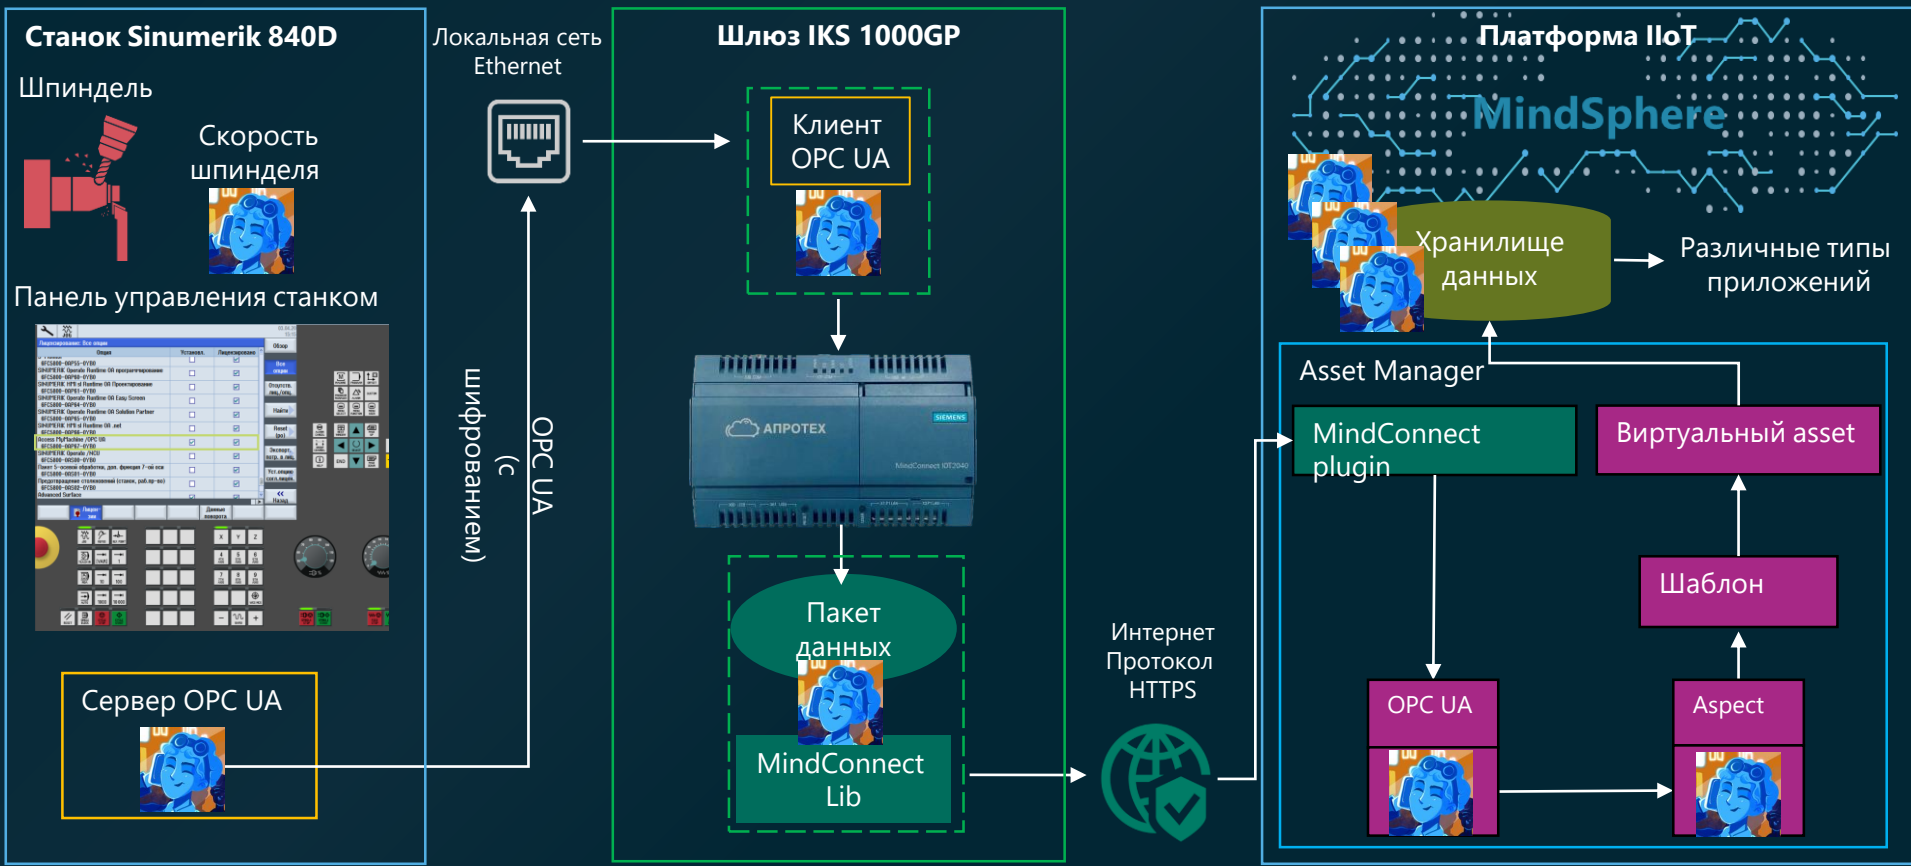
Станок Sinumerik 840D

Шпиндель

Скорость шпинделя

Панель управления станком

Сервер OPC UA

Локальная сеть Ethernet

OPC UA (с шифрованием)

Шлюз IKS 1000GP

Клиент OPC UA

АПРОТЕХ

SIEMENS

MindConnect IOT2040

Пакет данных

MindConnect Lib

Интернет Протокол HTTPS

Платформа IIoT

MindSphere

Хранилище данных

Различные типы приложений

Asset Manager

MindConnect plugin

Виртуальный asset

Шаблон

OPC UA

Aspect